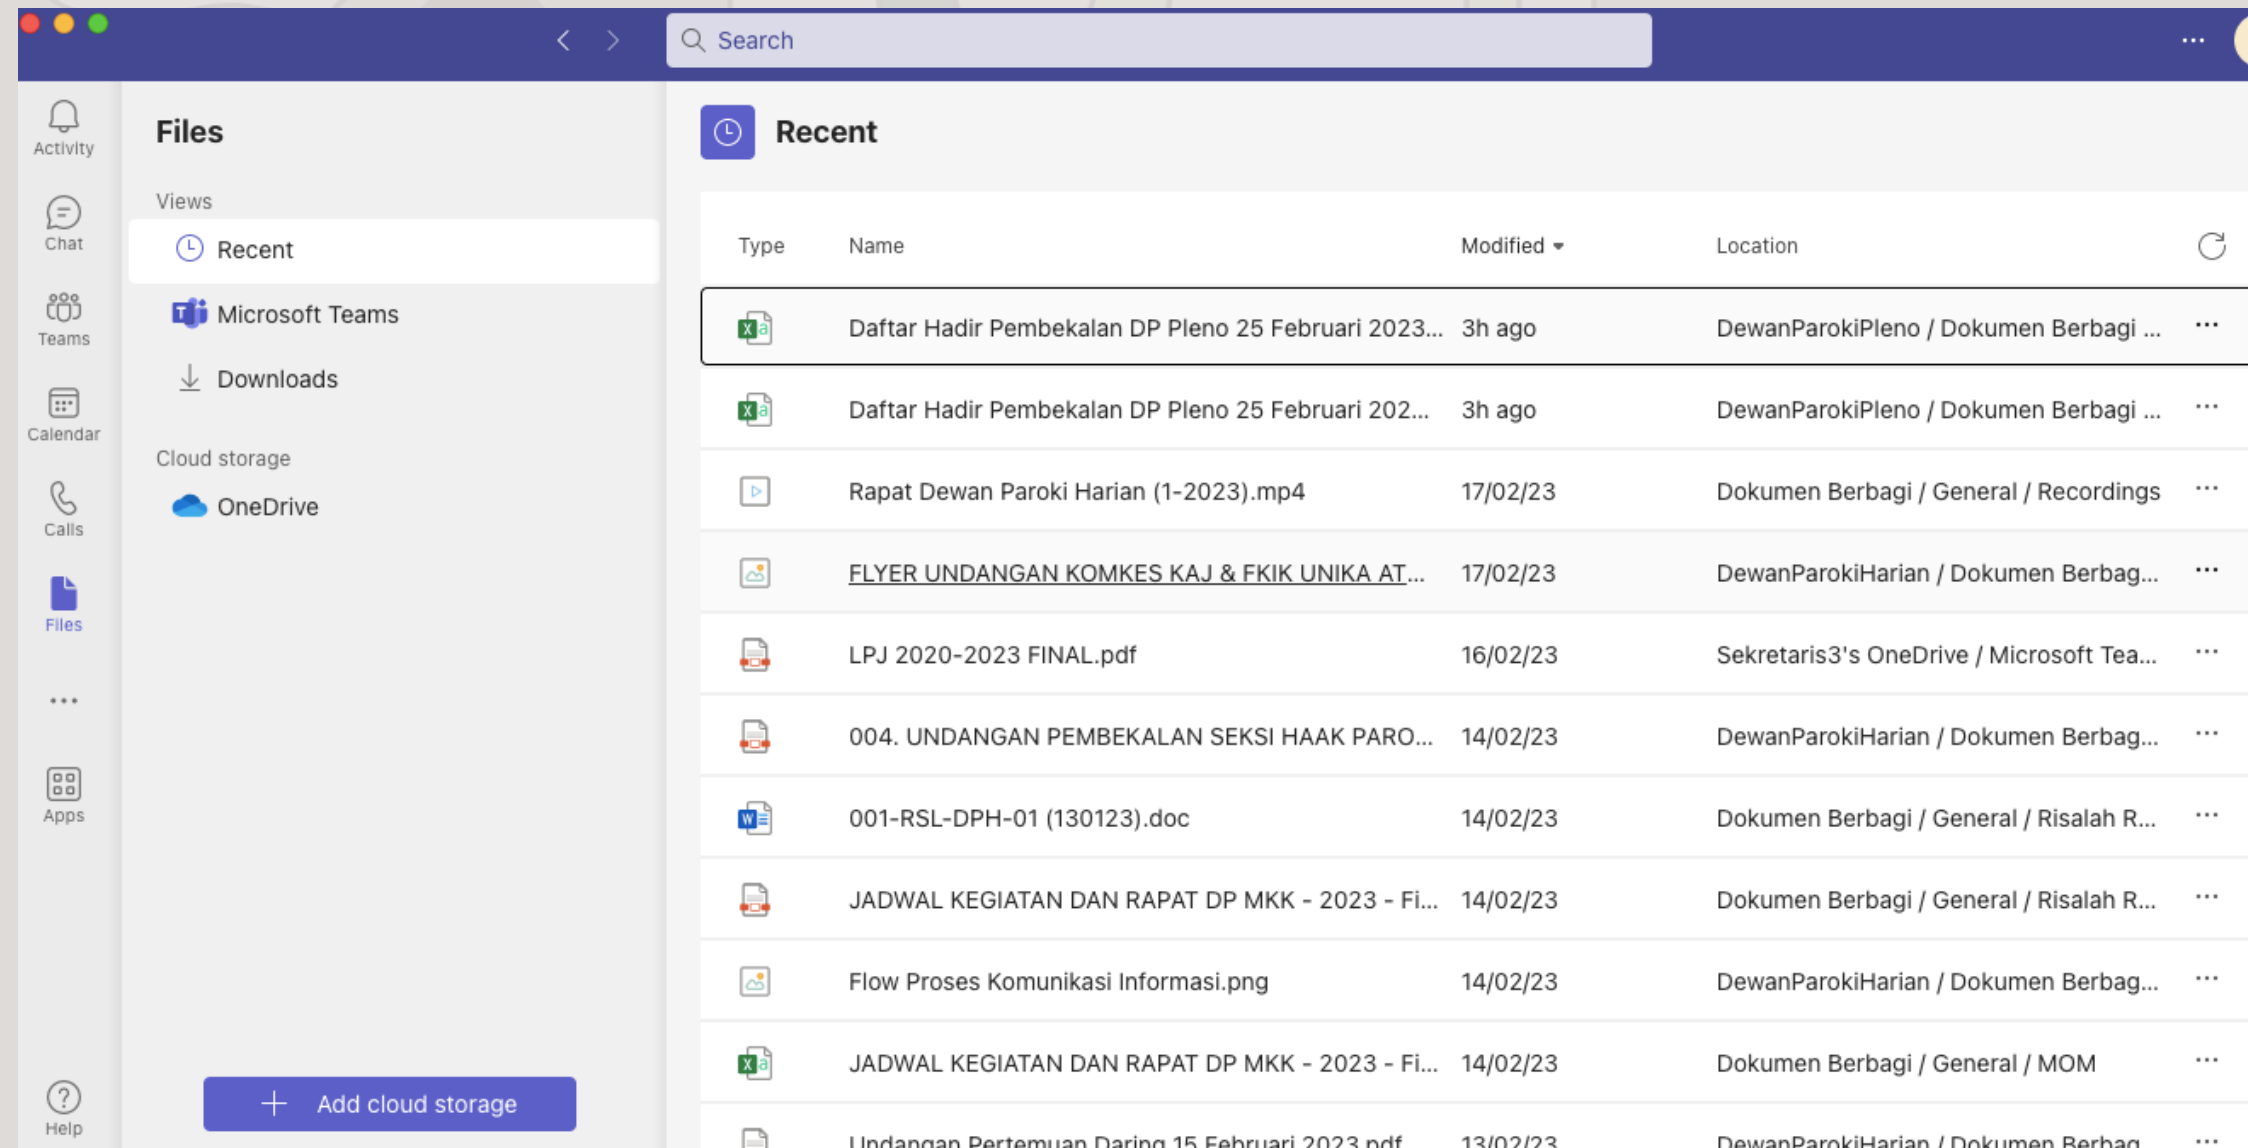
Search

Activity
Chat
Teams
Calendar
Calls
Files
...
Apps
Help

Files

Views
Recent
Microsoft Teams
Downloads

Cloud storage
OneDrive

Add cloud storage

Recent

| Type | Name | Modified | Location |
|---|---|---|---|
| | Daftar Hadir Pembekalan DP Pleno 25 Februari 2023... | 3h ago | DewanParokiPleno / Dokumen Berbagi ... |
| | Daftar Hadir Pembekalan DP Pleno 25 Februari 202... | 3h ago | DewanParokiPleno / Dokumen Berbagi ... |
| | Rapat Dewan Paroki Harian (1-2023).mp4 | 17/02/23 | Dokumen Berbagi / General / Recordings |
| | FLYER UNDANGAN KOMKES KAJ & FKIK UNIKA AT... | 17/02/23 | DewanParokiHarian / Dokumen Berbag... |
| | LPJ 2020-2023 FINAL.pdf | 16/02/23 | Sekretaris3's OneDrive / Microsoft Tea... |
| | 004. UNDANGAN PEMBEKALAN SEKSI HAAK PARO... | 14/02/23 | DewanParokiHarian / Dokumen Berbag... |
| | 001-RSL-DPH-01 (130123).doc | 14/02/23 | Dokumen Berbagi / General / Risalah R... |
| | JADWAL KEGIATAN DAN RAPAT DP MKK - 2023 - Fi... | 14/02/23 | Dokumen Berbagi / General / Risalah R... |
| | Flow Proses Komunikasi Informasi.png | 14/02/23 | DewanParokiHarian / Dokumen Berbag... |
| | JADWAL KEGIATAN DAN RAPAT DP MKK - 2023 - Fi... | 14/02/23 | Dokumen Berbagi / General / MOM |
| | Undangan Pertemuan Daring 15 Februari 2023.pdf | 13/02/23 | DewanParokiHarian / Dokumen Berbag... |